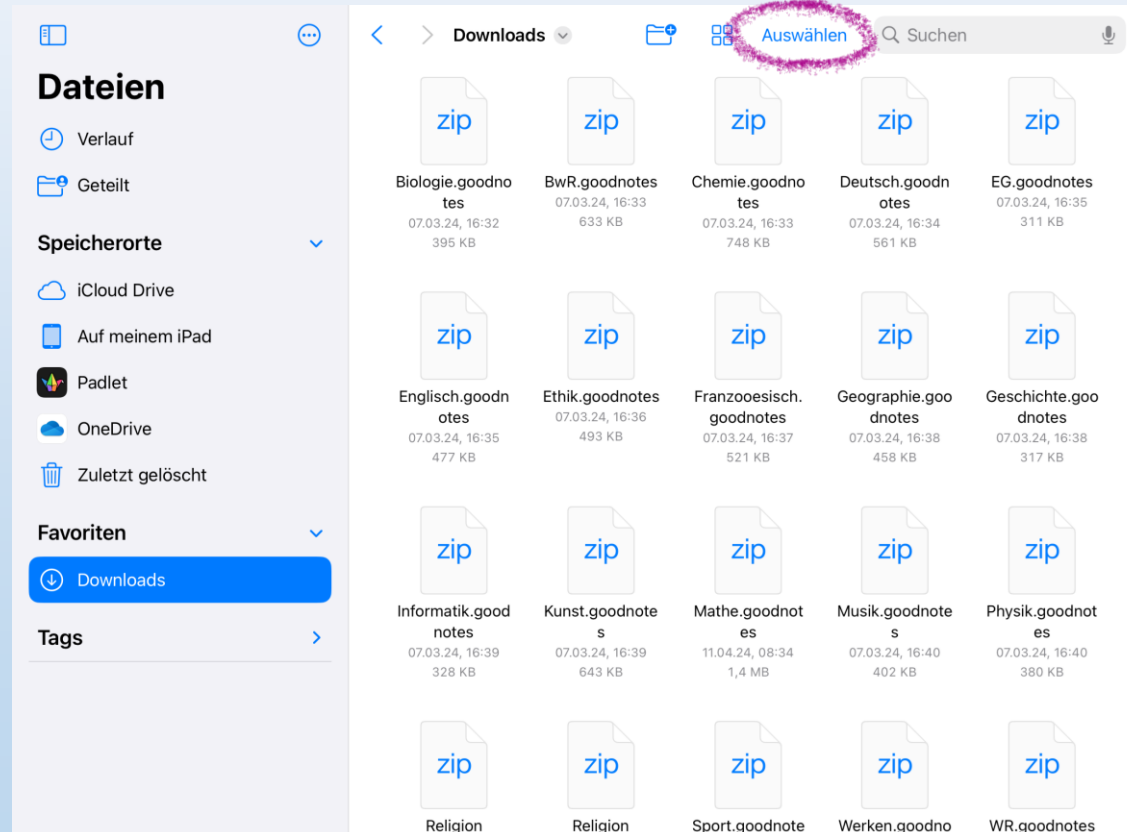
Dateien

Verlauf

Geteilt

Speicherorte

iCloud Drive

Auf meinem iPad

Padlet

OneDrive

Zuletzt gelöscht

Favoriten

Downloads

Tags

Downloads

Auswählen

Suchen

zip
Biologie.goodnotes
07.03.24, 16:32
395 KB

zip
BwR.goodnotes
07.03.24, 16:33
633 KB

zip
Chemie.goodnotes
07.03.24, 16:33
748 KB

zip
Deutsch.goodnotes
07.03.24, 16:34
561 KB

zip
EG.goodnotes
07.03.24, 16:35
311 KB

zip
Englisch.goodnotes
07.03.24, 16:35
477 KB

zip
Ethik.goodnotes
07.03.24, 16:36
493 KB

zip
Franzooesisch.goodnotes
07.03.24, 16:37
521 KB

zip
Geographie.goodnotes
07.03.24, 16:38
458 KB

zip
Geschichte.goodnotes
07.03.24, 16:38
317 KB

zip
Informatik.goodnotes
07.03.24, 16:39
328 KB

zip
Kunst.goodnotes
07.03.24, 16:39
643 KB

zip
Mathe.goodnotes
11.04.24, 08:34
1,4 MB

zip
Musik.goodnotes
07.03.24, 16:40
402 KB

zip
Physik.goodnotes
07.03.24, 16:40
380 KB

zip
Religion

zip
Religion

zip
Sport.goodnote

zip
Werken.goodno

zip
WR.goodnotes